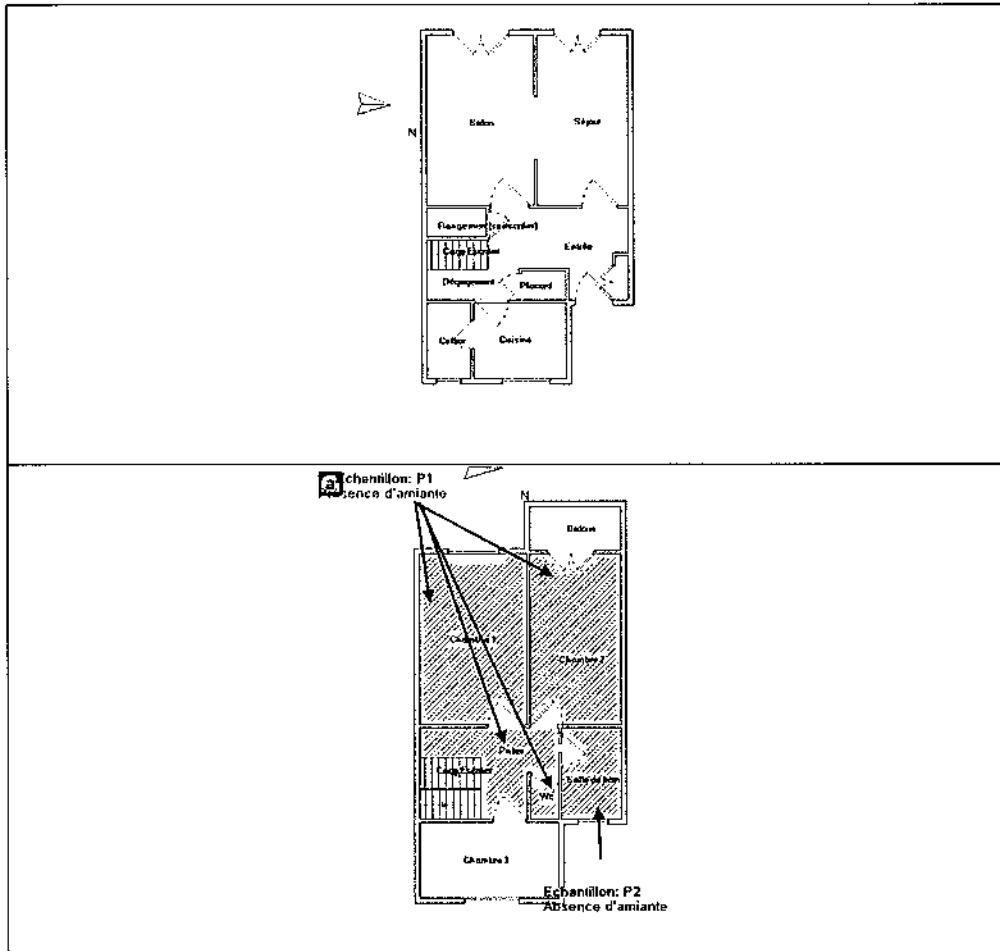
N

Salon

Séjour

Rangement (sous escalier)

Cage Escalier

Entrée

Dégagement

Placard

Cellier

Cuisine

a Echantillon: P1
Absence d'amiante

N

Balcon

Chambre 1

Chambre 2

Palier

Cage Escalier

Wc

Salle de bain

Chambre 3

Echantillon: P2
Absence d'amiante